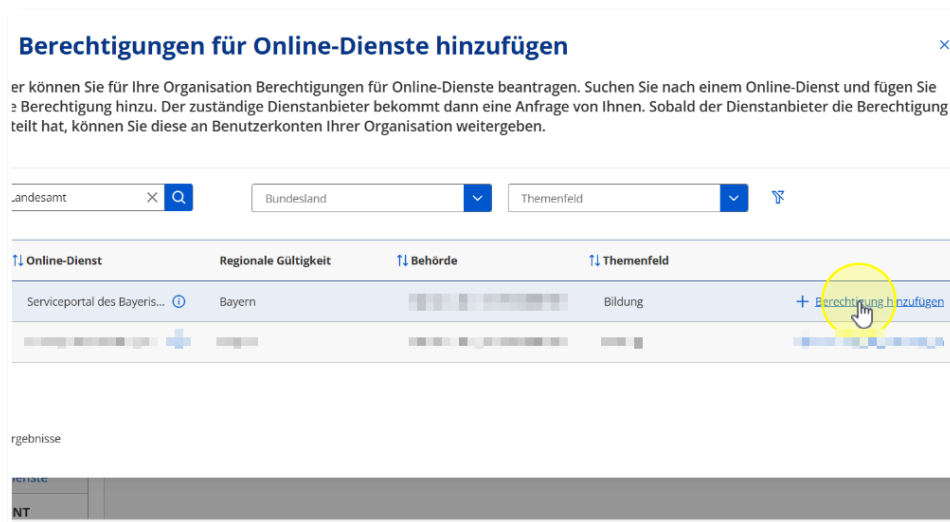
Berechtigungen für Online-Dienste hinzufügen

×

er können Sie für Ihre Organisation Berechtigungen für Online-Dienste beantragen. Suchen Sie nach einem Online-Dienst und fügen Sie e Berechtigung hinzu. Der zuständige Dienstanbieter bekommt dann eine Anfrage von Ihnen. Sobald der Dienstanbieter die Berechtigung teilt hat, können Sie diese an Benutzerkonten Ihrer Organisation weitergeben.

Landesamt

Bundesland

Themenfeld

| ⇅ Online-Dienst | Regionale Gültigkeit | ⇅ Behörde | ⇅ Themenfeld | |
|---|---|---|---|---|
| Serviceportal des Bayeris... ⓘ | Bayern | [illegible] | Bildung | + Berechtigung hinzufügen |
| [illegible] | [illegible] | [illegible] | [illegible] | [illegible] |

rgebnisse

Dienste

NT